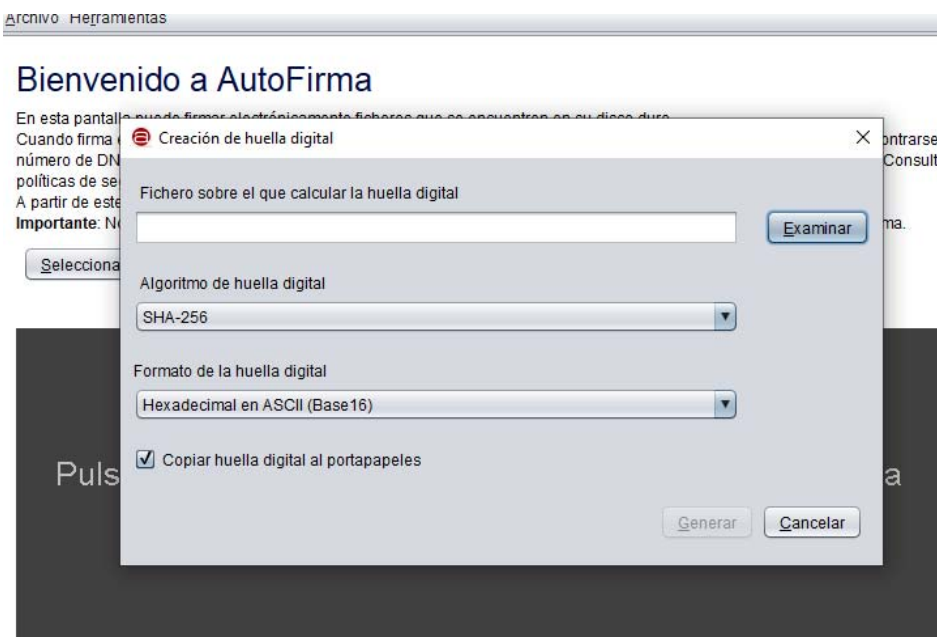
Archivo Herramientas

Bienvenido a AutoFirma

En esta pantalla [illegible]
Cuando firma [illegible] ontrarse
número de DN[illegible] Consult
políticas de se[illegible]
A partir de este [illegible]
Importante: N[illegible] ma.

Selecciona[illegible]

Puls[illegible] a

Creación de huella digital ×

Fichero sobre el que calcular la huella digital

Examinar

Algoritmo de huella digital

SHA-256

Formato de la huella digital

Hexadecimal en ASCII (Base16)

☑ Copiar huella digital al portapapeles

Generar Cancelar